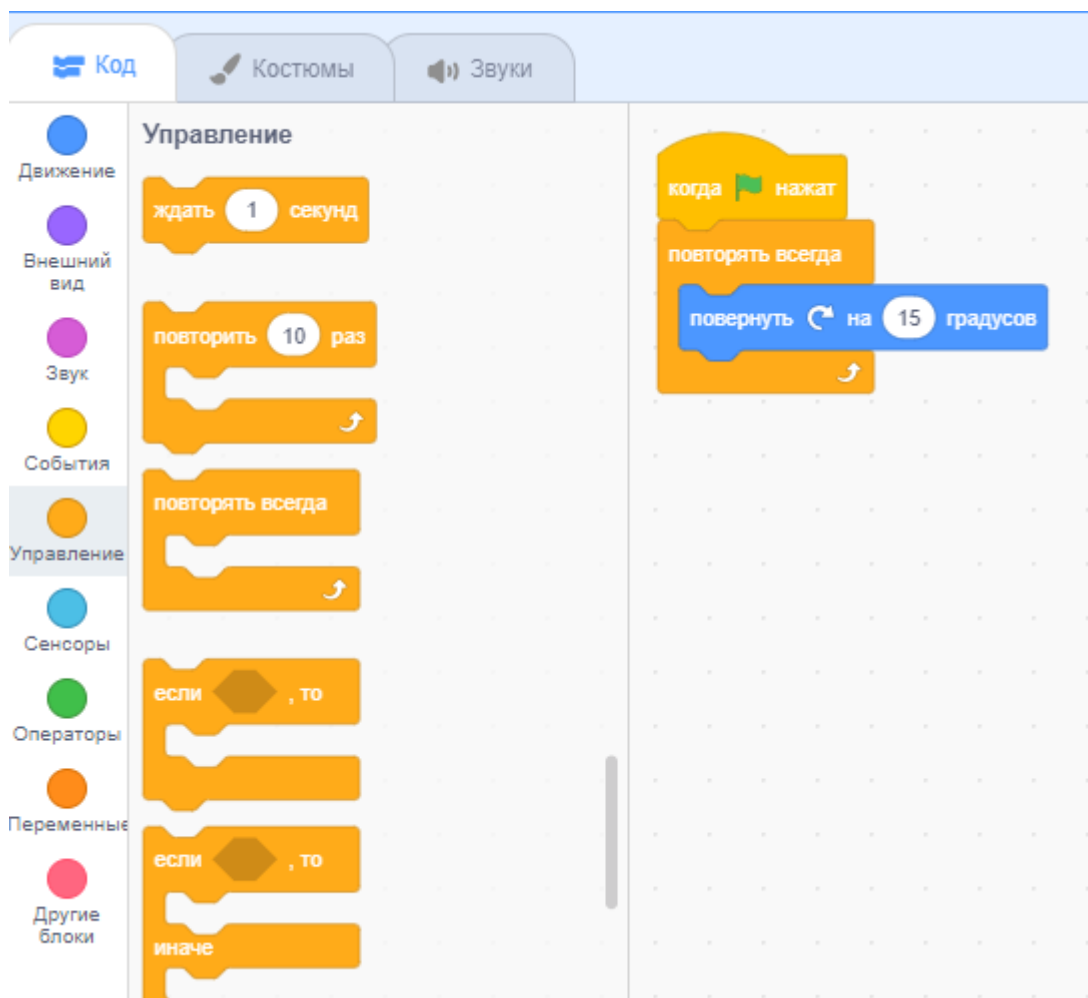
Код
Костюмы
Звуки

Движение
Внешний вид
Звук
События
Управление
Сенсоры
Операторы
Переменные
Другие блоки

Управление
ждать 1 секунд
повторить 10 раз
повторять всегда
если , то
если , то
иначе

когда нажат
повторять всегда
повернуть на 15 градусов